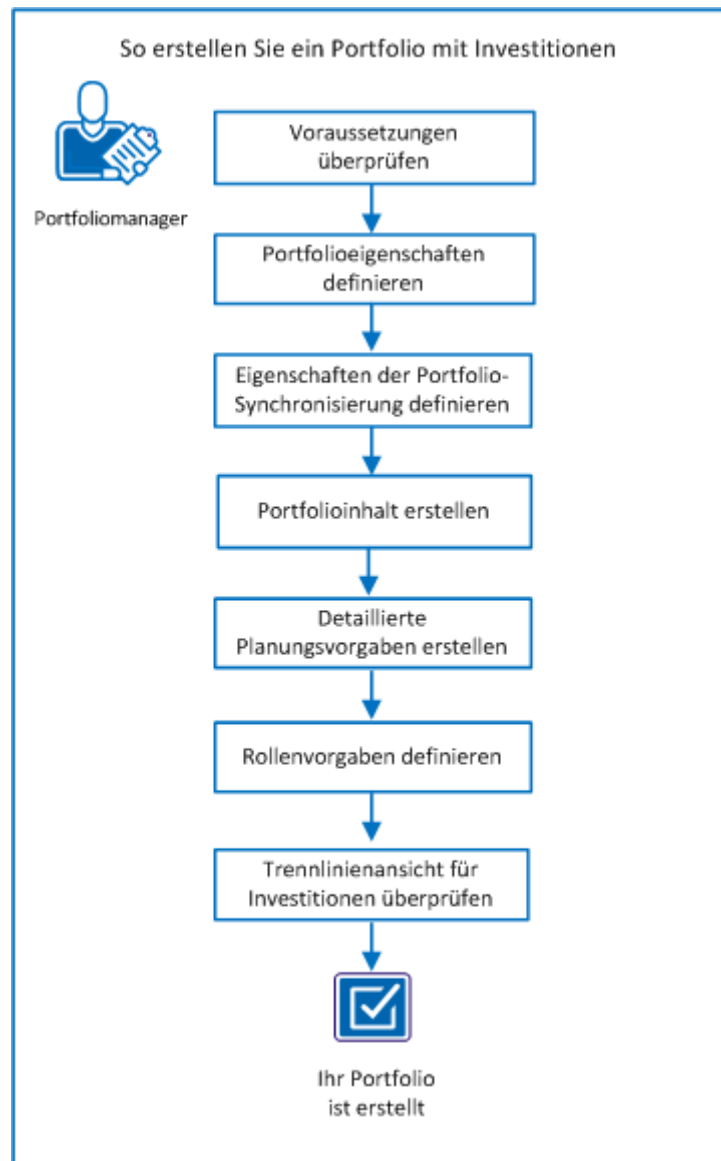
So erstellen Sie ein Portfolio mit Investitionen

Portfoliomanager

Voraussetzungen überprüfen

Portfolioeigenschaften definieren

Eigenschaften der Portfolio-Synchronisierung definieren

Portfolioinhalt erstellen

Detaillierte Planungsvorgaben erstellen

Rollenvorgaben definieren

Trennlinienansicht für Investitionen überprüfen

Ihr Portfolio ist erstellt